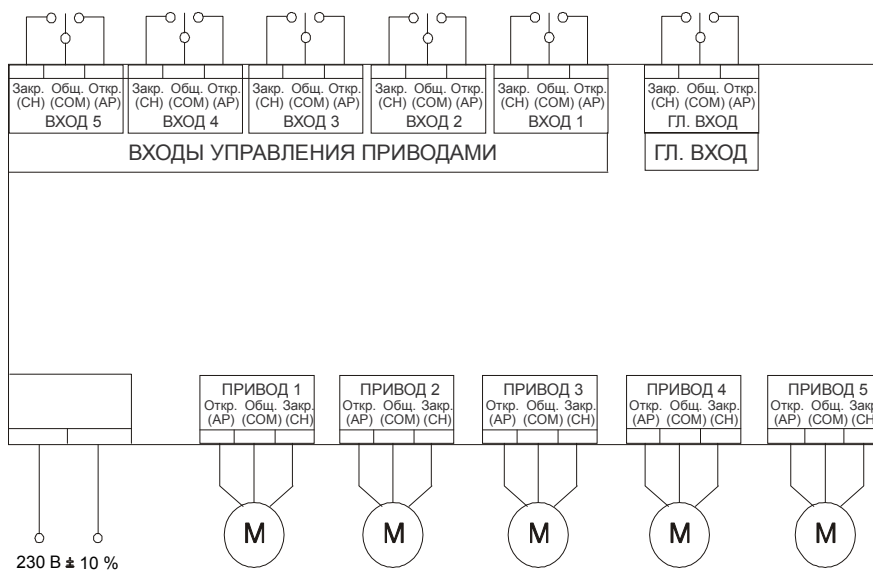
Закр. Общ. Откр. (CH) (COM) (AP)
ВХОД 5

Закр. Общ. Откр. (CH) (COM) (AP)
ВХОД 4

Закр. Общ. Откр. (CH) (COM) (AP)
ВХОД 3

Закр. Общ. Откр. (CH) (COM) (AP)
ВХОД 2

Закр. Общ. Откр. (CH) (COM) (AP)
ВХОД 1

Закр. Общ. Откр. (CH) (COM) (AP)
ГЛ. ВХОД

ВХОДЫ УПРАВЛЕНИЯ ПРИВОДАМИ

ГЛ. ВХОД

ПРИВОД 1
Откр. Общ. Закр. (AP) (COM) (CH)

ПРИВОД 2
Откр. Общ. Закр. (AP) (COM) (CH)

ПРИВОД 3
Откр. Общ. Закр. (AP) (COM) (CH)

ПРИВОД 4
Откр. Общ. Закр. (AP) (COM) (CH)

ПРИВОД 5
Откр. Общ. Закр. (AP) (COM) (CH

M M M M M

230 В ± 10 %